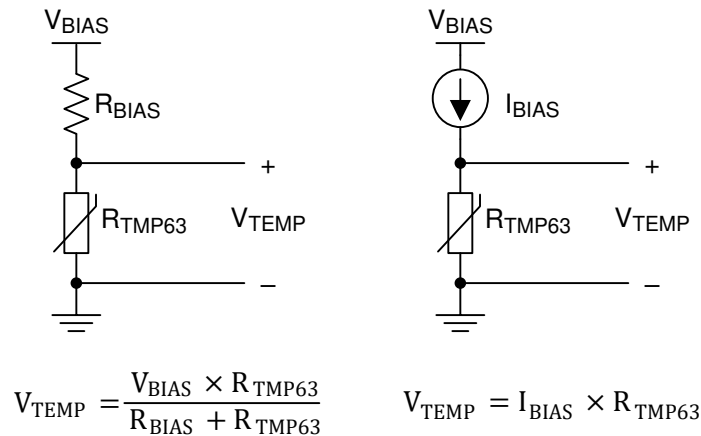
$V_{BIAS}$

$R_{BIAS}$

+

$R_{TMP63}$

$V_{TEMP}$

–

$V_{BIAS}$

$I_{BIAS}$

+

$R_{TMP63}$

$V_{TEMP}$

–

$V_{TEMP} = \frac{V_{BIAS} \times R_{TMP63}}{R_{BIAS} + R_{TMP63}}$

$V_{TEMP} = I_{BIAS} \times R_{TMP63}$